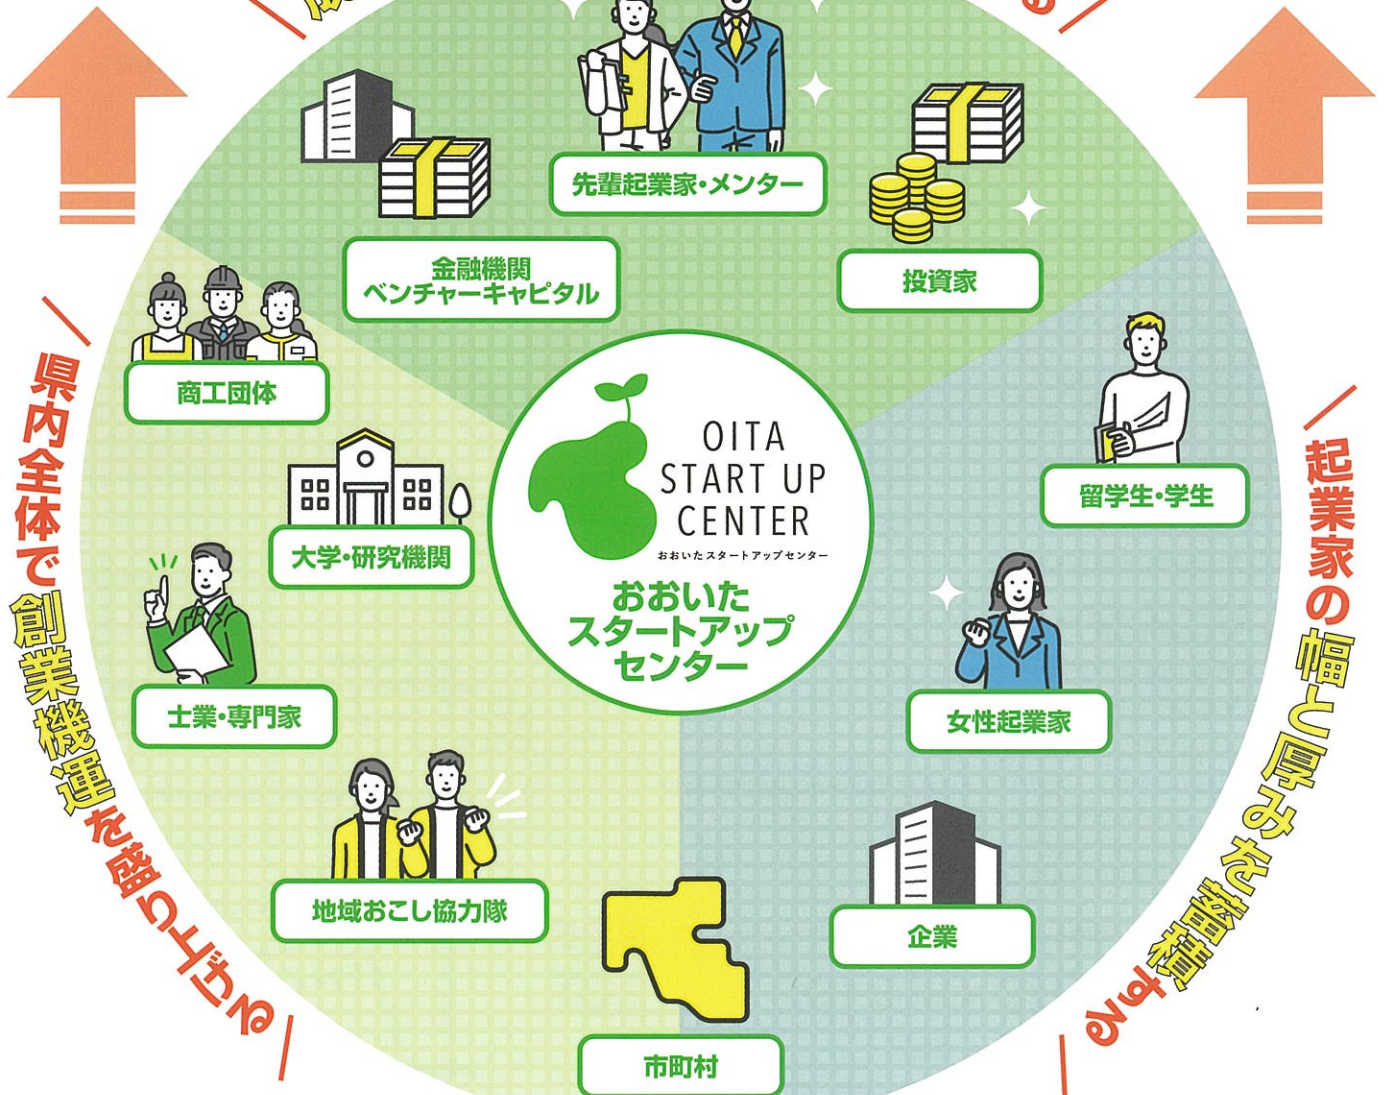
先輩起業家・メンター

金融機関
ベンチャーキャピタル

投資家

商工団体

OITA
START UP
CENTER
おおいたスタートアップセンター

おおいた
スタートアップ
センター

留学生・学生

大学・研究機関

士業・専門家

女性起業家

地域おこし協力隊

企業

市町村

県内全体で創業機運を盛り上げる

起業家の幅と厚みを蓄積する